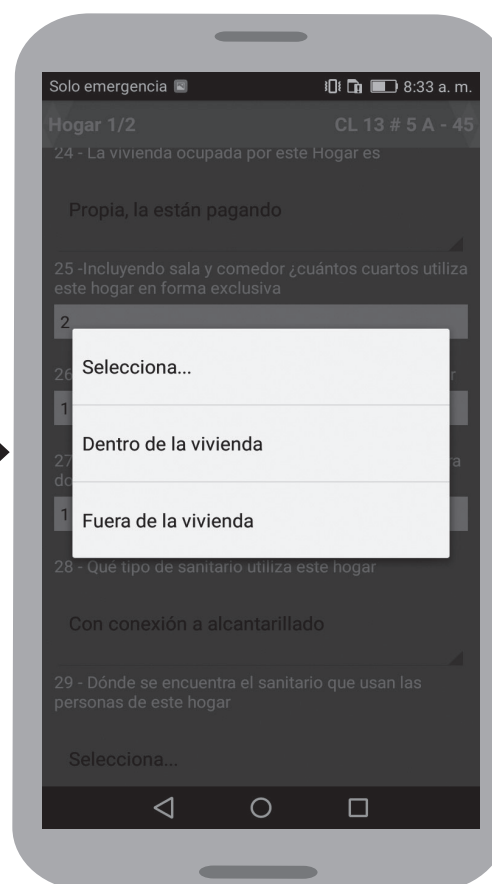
Solo emergencia 8:33 a. m.

Hogar 1/2 CL 13 # 5 A - 45

24 - La vivienda ocupada por este Hogar es

Propia, la están pagando

25 -Incluyendo sala y comedor ¿cuántos cuartos utiliza este hogar en forma exclusiva

2

26 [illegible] r

1

27 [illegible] ra

do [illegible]

1

Selecciona...

Dentro de la vivienda

Fuera de la vivienda

28 - Qué tipo de sanitario utiliza este hogar

Con conexión a alcantarillado

29 - Dónde se encuentra el sanitario que usan las personas de este hogar

Selecciona...